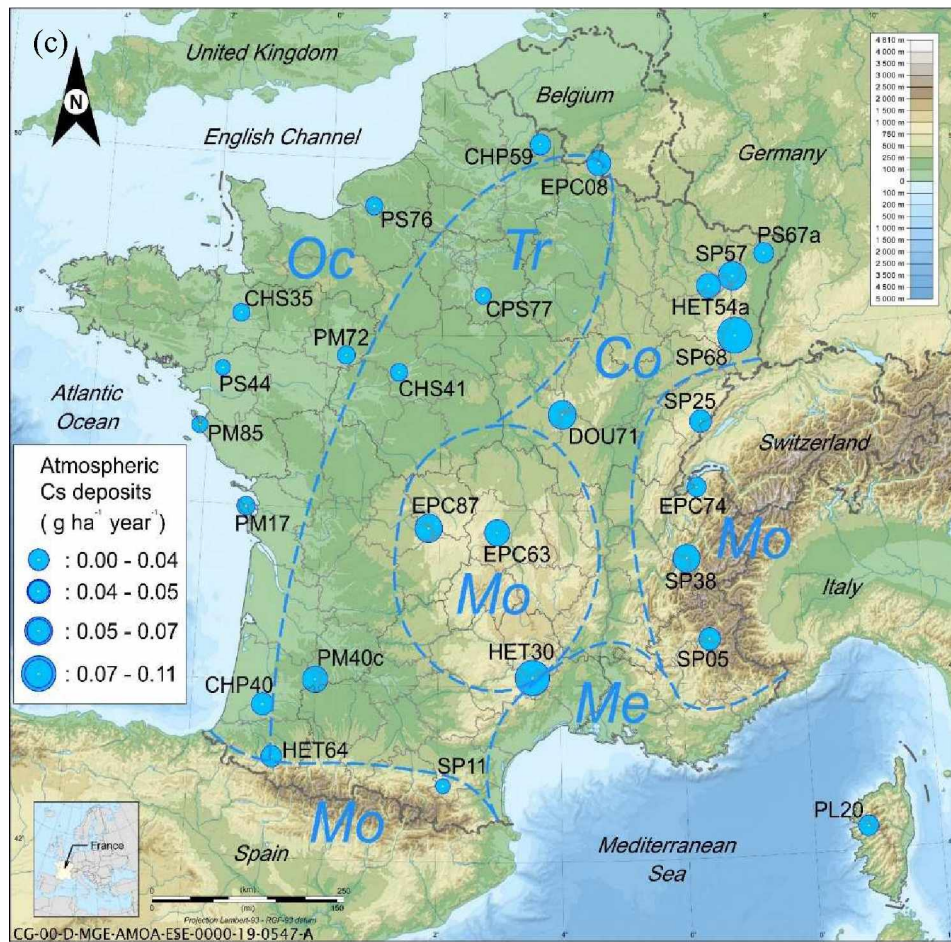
(c)

N

United Kingdom

Belgium

English Channel

Germany

CHP59

EPC08

PS76

Oc

Tr

SP57

PS67a

HET54a

CHS35

CPS77

PM72

SP68

Co

Atlantic Ocean

PS44

CHS41

PM85

DOU71

SP25

Switzerland

Atmospheric Cs deposits ( g ha$^{-1}$ year$^{-1}$)

: 0.00 - 0.04

: 0.04 - 0.05

: 0.05 - 0.07

: 0.07 - 0.11

PM17

EPC87

EPC63

EPC74

Mo

SP38

Mo

Italy

SP05

HET30

PM40c

CHP40

Me

HET64

SP11

Mo

PL20

Spain

Mediterranean Sea

France

(km)

250

(mi)

150

Projection Lambert-93 - RGF-93 datum

4 810 m
4 000 m
3 500 m
3 000 m
2 500 m
2 000 m
1 500 m
1 000 m
750 m
500 m
250 m
100 m
0
100 m
200 m
500 m
1 000 m
1 500 m
2 000 m
3 000 m
3 500 m
4 500 m
5 000 m

CG-00-D-MGE-AMOA-ESE-0000-19-0547-A